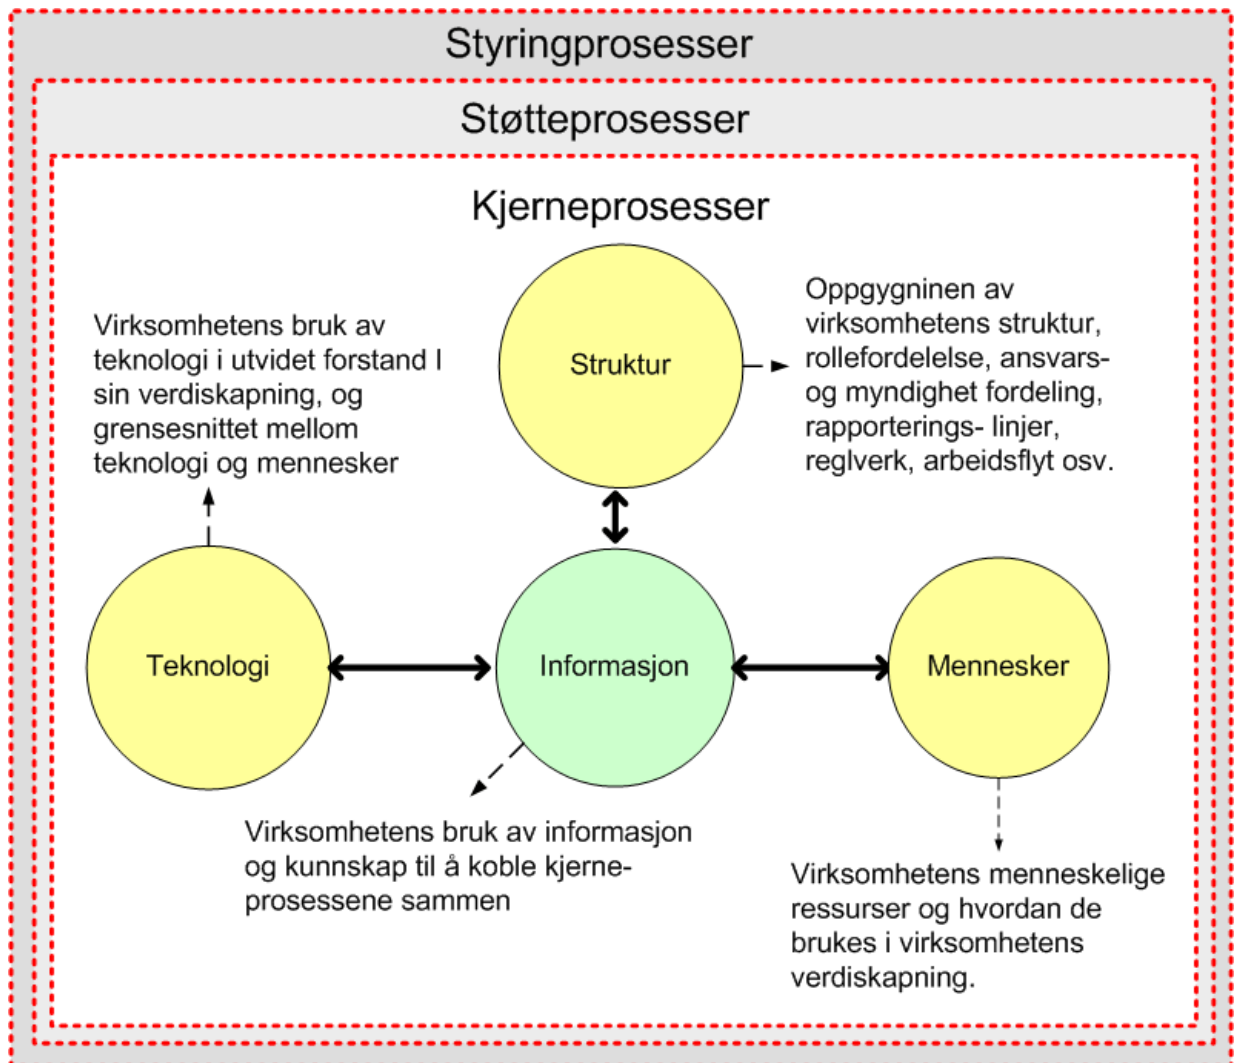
Styringprosesser

Støtteprosesser

Kjerneprosesser

Virksomhetens bruk av teknologi i utvidet forstand I sin verdiskapning, og grensesnittet mellom teknologi og mennesker

Struktur

Oppgygninen av virksomhetens struktur, rollefordelelse, ansvars- og myndighet fordeling, rapporterings- linjer, reglverk, arbeidsflyt osv.

Teknologi

Informasjon

Mennesker

Virksomhetens bruk av informasjon og kunnskap til å koble kjerne-prosessene sammen

Virksomhetens menneskelige ressurser og hvordan de brukes i virksomhetens verdiskapning.